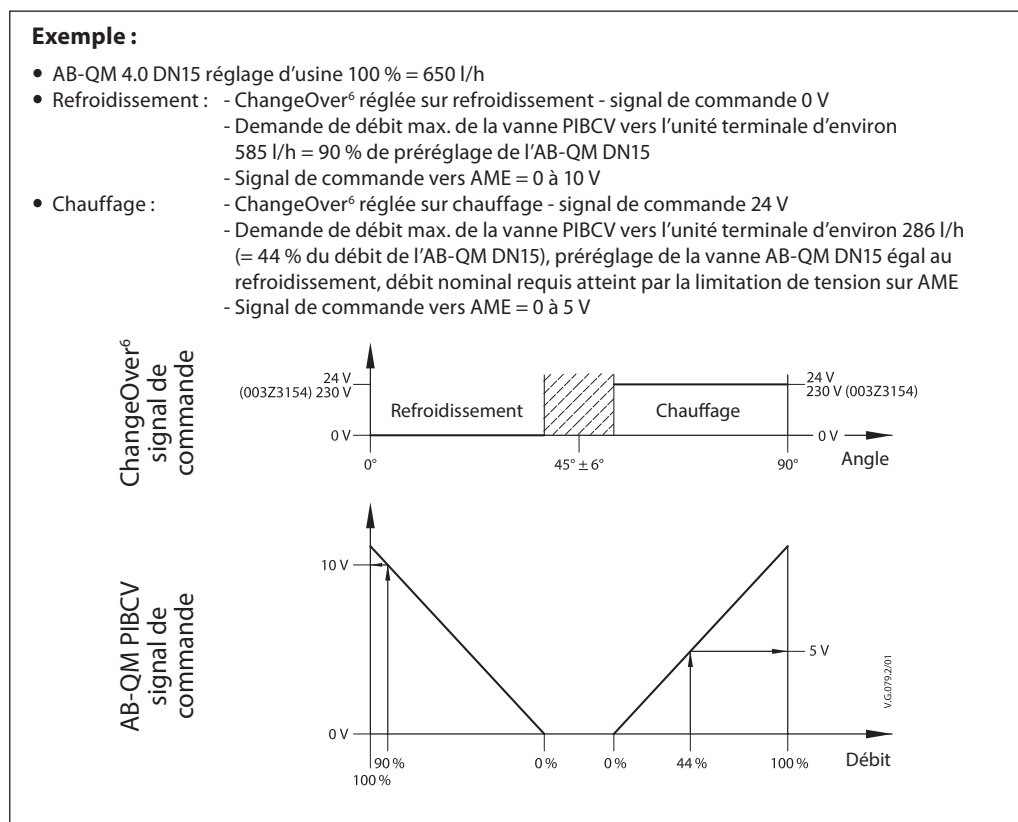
**Exemple :**

- AB-QM 4.0 DN15 réglage d'usine 100 % = 650 l/h
- Refroidissement : - ChangeOver$^6$ réglée sur refroidissement - signal de commande 0 V
  - Demande de débit max. de la vanne PIBCV vers l'unité terminale d'environ 585 l/h = 90 % de préréglage de l'AB-QM DN15
  - Signal de commande vers AME = 0 à 10 V
- Chauffage : - ChangeOver$^6$ réglée sur chauffage - signal de commande 24 V
  - Demande de débit max. de la vanne PIBCV vers l'unité terminale d'environ 286 l/h (= 44 % du débit de l'AB-QM DN15), préréglage de la vanne AB-QM DN15 égal au refroidissement, débit nominal requis atteint par la limitation de tension sur AME
  - Signal de commande vers AME = 0 à 5 V

ChangeOver$^6$ signal de commande

24 V
(003Z3154) 230 V
0 V
Refroidissement
Chauffage
24 V
230 V (003Z3154)
0 V
0°
45° ± 6°
90°
Angle

AB-QM PIBCV signal de commande

10 V
5 V
0 V
90 %
100 %
0 %
0 %
44 %
100 %
Débit

V.G.079.2/01